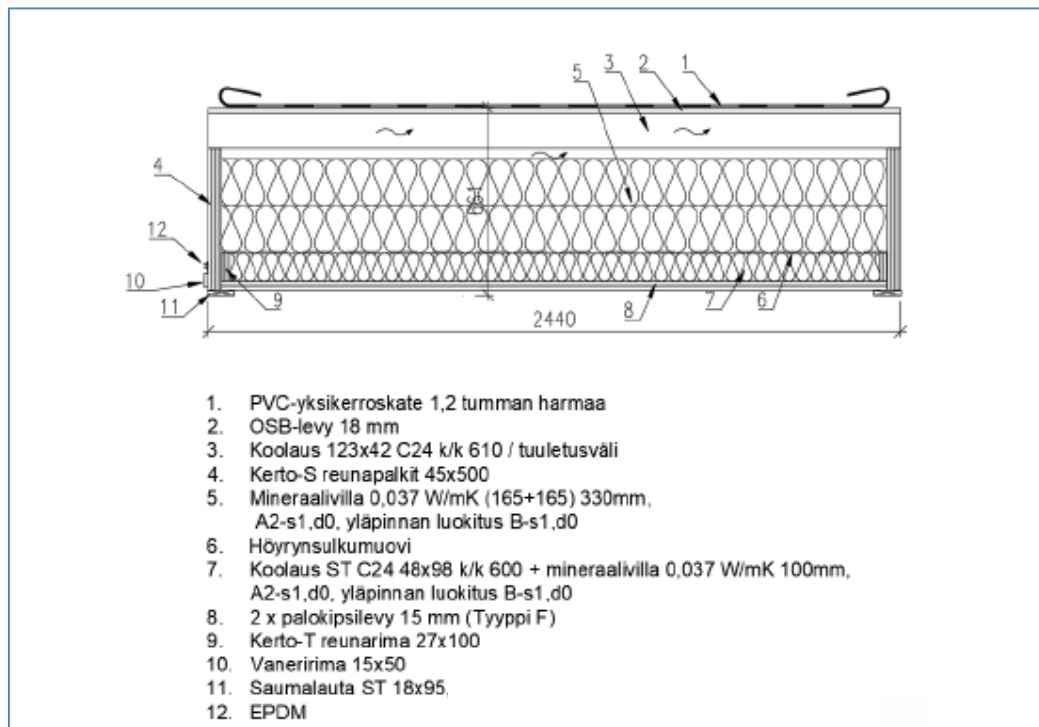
5 3 2 1

4

12

10

11

9

8 7 6

2440

1. PVC-yksikerroskate 1,2 tumman harmaa
2. OSB-levy 18 mm
3. Koolaus 123x42 C24 k/k 610 / tuuletusväli
4. Kerto-S reunapalkit 45x500
5. Mineraalivilla 0,037 W/mK (165+165) 330mm, A2-s1,d0, yläpinnan luokitus B-s1,d0
6. Höyrynsulkumuovi
7. Koolaus ST C24 48x98 k/k 600 + mineraalivilla 0,037 W/mK 100mm, A2-s1,d0, yläpinnan luokitus B-s1,d0
8. 2 x palokipsilevy 15 mm (Tyyppi F)
9. Kerto-T reunarima 27x100
10. Vaneririma 15x50
11. Saumalauta ST 18x95,
12. EPDM